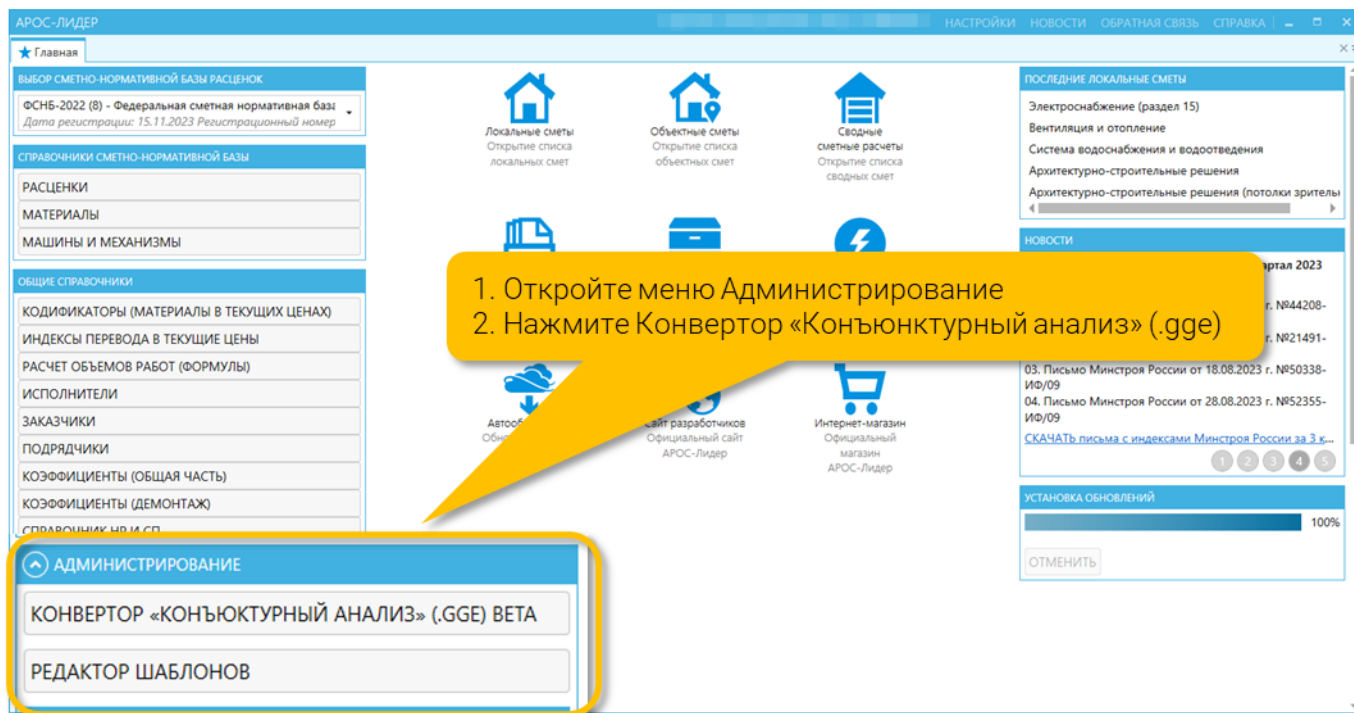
АРОС-ЛИДЕР

НАСТРОЙКИ НОВОСТИ ОБРАТНАЯ СВЯЗЬ СПРАВКА

Главная

ВЫБОР СМЕТНО-НОРМАТИВНОЙ БАЗЫ РАСЦЕНОК

ФСНБ-2022 (8) - Федеральная сметная нормативная база
Дата регистрации: 15.11.2023 Регистрационный номер

СПРАВОЧНИКИ СМЕТНО-НОРМАТИВНОЙ БАЗЫ

РАСЦЕНКИ
МАТЕРИАЛЫ
МАШИНЫ И МЕХАНИЗМЫ

ОБЩИЕ СПРАВОЧНИКИ

КОДИФИКАТОРЫ (МАТЕРИАЛЫ В ТЕКУЩИХ ЦЕНАХ)
ИНДЕКСЫ ПЕРЕВОДА В ТЕКУЩИЕ ЦЕНЫ
РАСЧЕТ ОБЪЕМОВ РАБОТ (ФОРМУЛЫ)
ИСПОЛНИТЕЛИ
ЗАКАЗЧИКИ
ПОДРЯДЧИКИ
КОЭФФИЦИЕНТЫ (ОБЩАЯ ЧАСТЬ)
КОЭФФИЦИЕНТЫ (ДЕМОНТАЖ)
СПРАВОЧНИК НР И СП

АДМИНИСТРИРОВАНИЕ

КОНВЕРТОР «КОНЪЮКТУРНЫЙ АНАЛИЗ» (.GGE) BETA

РЕДАКТОР ШАБЛОНОВ

Локальные сметы
Открытие списка локальных смет

Объектные сметы
Открытие списка объектных смет

Сводные сметные расчеты
Открытие списка сводных смет

1. Откройте меню Администрирование
2. Нажмите Конвертор «Конъюнктурный анализ» (.gge)

Автооб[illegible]
Обно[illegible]

Сайт разработчиков
Официальный сайт АРОС-Лидер

Интернет-магазин
Официальный магазин АРОС-Лидер

ПОСЛЕДНИЕ ЛОКАЛЬНЫЕ СМЕТЫ

Электроснабжение (раздел 15)
Вентиляция и отопление
Система водоснабжения и водоотведения
Архитектурно-строительные решения
Архитектурно-строительные решения (потолки зрители

НОВОСТИ

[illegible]артал 2023
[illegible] г. №44208-
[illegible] г. №21491-
03. Письмо Минстроя России от 18.08.2023 г. №50338-ИФ/09
04. Письмо Минстроя России от 28.08.2023 г. №52355-ИФ/09
СКАЧАТЬ письма с индексами Минстроя России за 3 к...

1 2 3 4 5

УСТАНОВКА ОБНОВЛЕНИЙ

100%

ОТМЕНИТЬ